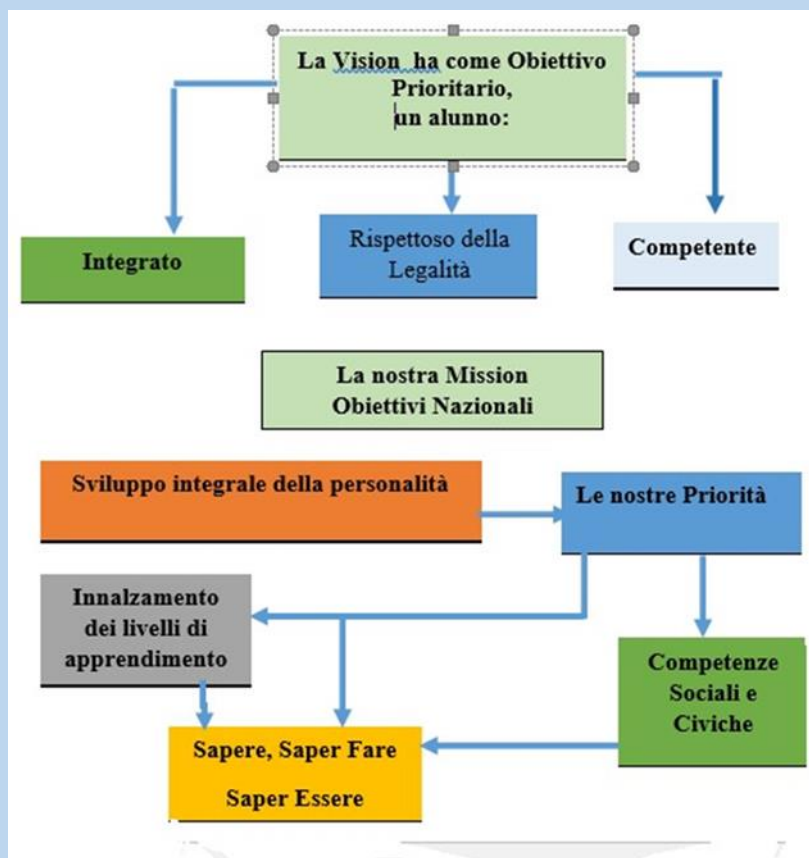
La Vision ha come Obiettivo Prioritario, un alunno:

Integrato

Rispettoso della Legalità

Competente

La nostra Mission Obiettivi Nazionali

Sviluppo integrale della personalità

Le nostre Priorità

Innalzamento dei livelli di apprendimento

Competenze Sociali e Civiche

Sapere, Saper Fare

Saper Essere